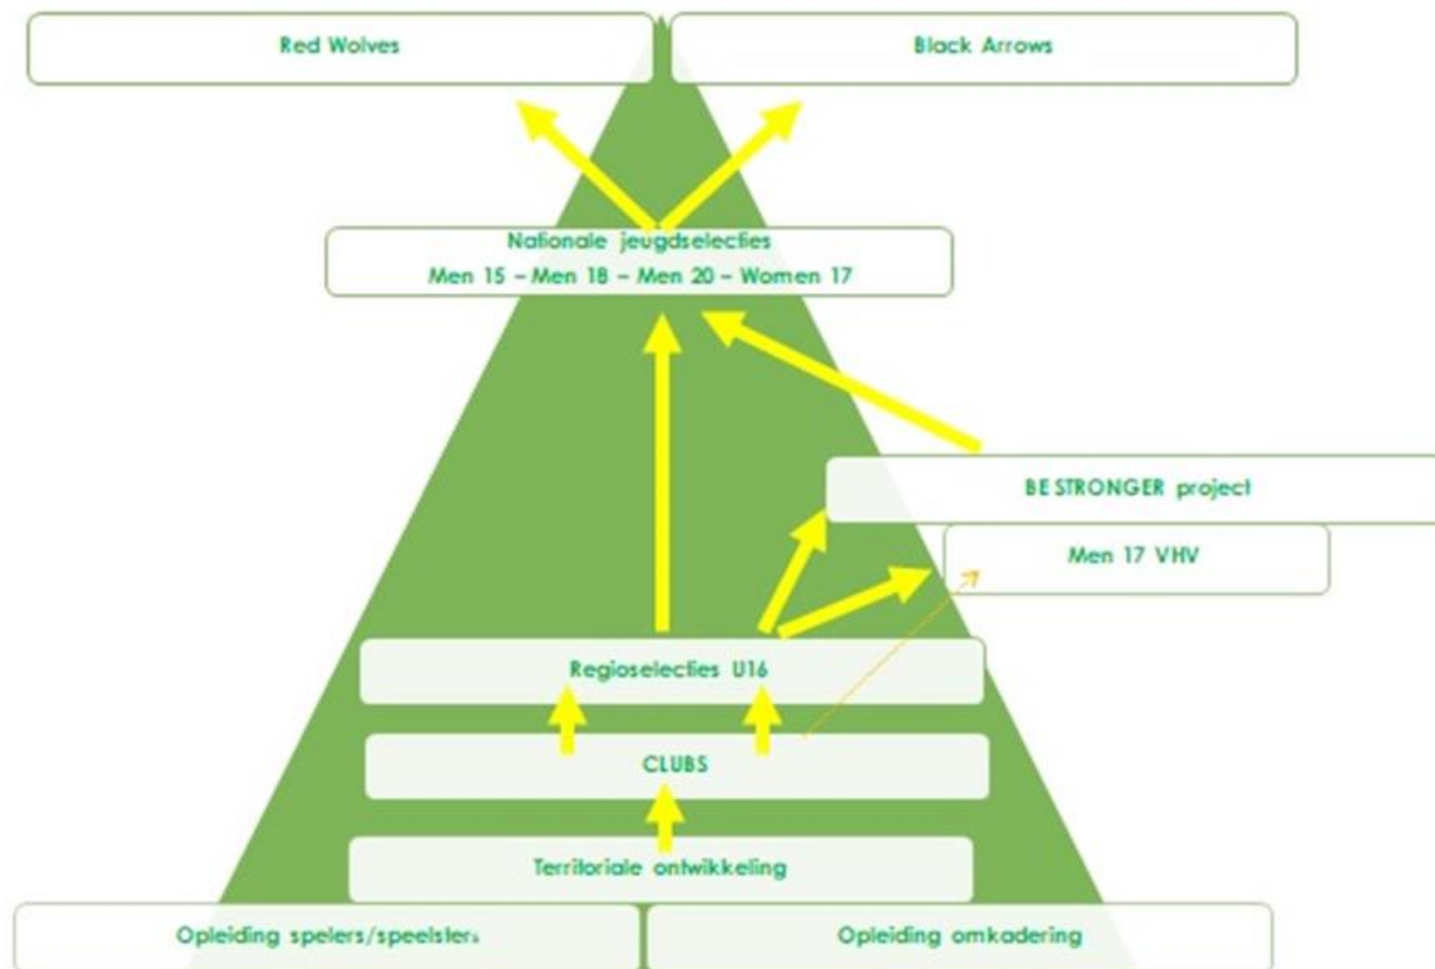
Red Wolves

Black Arrows

Nationale jeugdselecties
Men 15 – Men 18 – Men 20 – Women 17

BE STRONGER project

Men 17 VHV

Regioselecties U16

CLUBS

Territoriale ontwikkeling

Opleiding spelers/speelsters

Opleiding omkadering